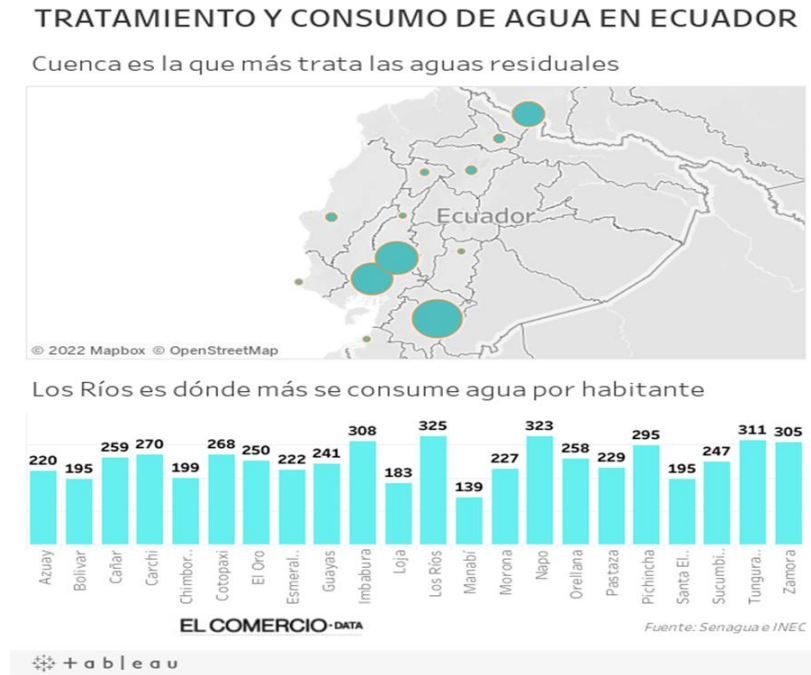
TRATAMIENTO Y CONSUMO DE AGUA EN ECUADOR

Cuenca es la que más trata las aguas residuales

Ecuador

© 2022 Mapbox © OpenStreetMap

Los Ríos es dónde más se consume agua por habitante

| Azuay | Bolívar | Cañar | Carchi | Chimbor.. | Cotopaxi | El Oro | Esmeral.. | Guayas | Imbabura | Loja | Los Ríos | Manabí | Morona | Napo | Orellana | Pastaza | Pichincha | Santa El.. | Sucumbi.. | Tungura.. | Zamora |
|---|---|---|---|---|---|---|---|---|---|---|---|---|---|---|---|---|---|---|---|---|---|
| 220 | 195 | 259 | 270 | 199 | 268 | 250 | 222 | 241 | 308 | 183 | 325 | 139 | 227 | 323 | 258 | 229 | 295 | 195 | 247 | 311 | 305 |

EL COMERCIO-DATA

Fuente: Senagua e INEC

+ a b l e a u